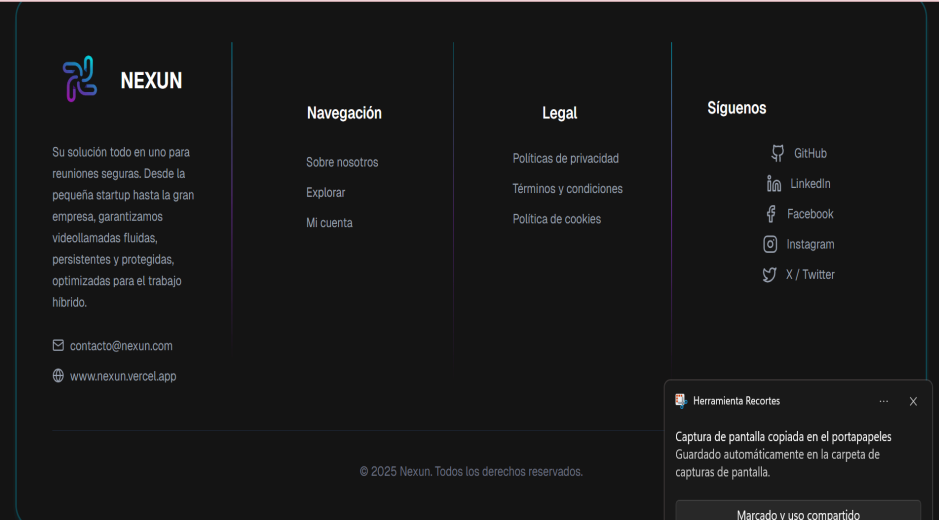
NEXUN

Su solución todo en uno para reuniones seguras. Desde la pequeña startup hasta la gran empresa, garantizamos videollamadas fluidas, persistentes y protegidas, optimizadas para el trabajo híbrido.

contacto@nexun.com

www.nexun.vercel.app

Navegación

Sobre nosotros

Explorar

Mi cuenta

Legal

Políticas de privacidad

Términos y condiciones

Política de cookies

Síguenos

GitHub

LinkedIn

Facebook

Instagram

X / Twitter

© 2025 Nexun. Todos los derechos reservados.

Herramienta Recortes

...

X

Captura de pantalla copiada en el portapapeles

Guardado automáticamente en la carpeta de capturas de pantalla.

Marcado y uso compartido